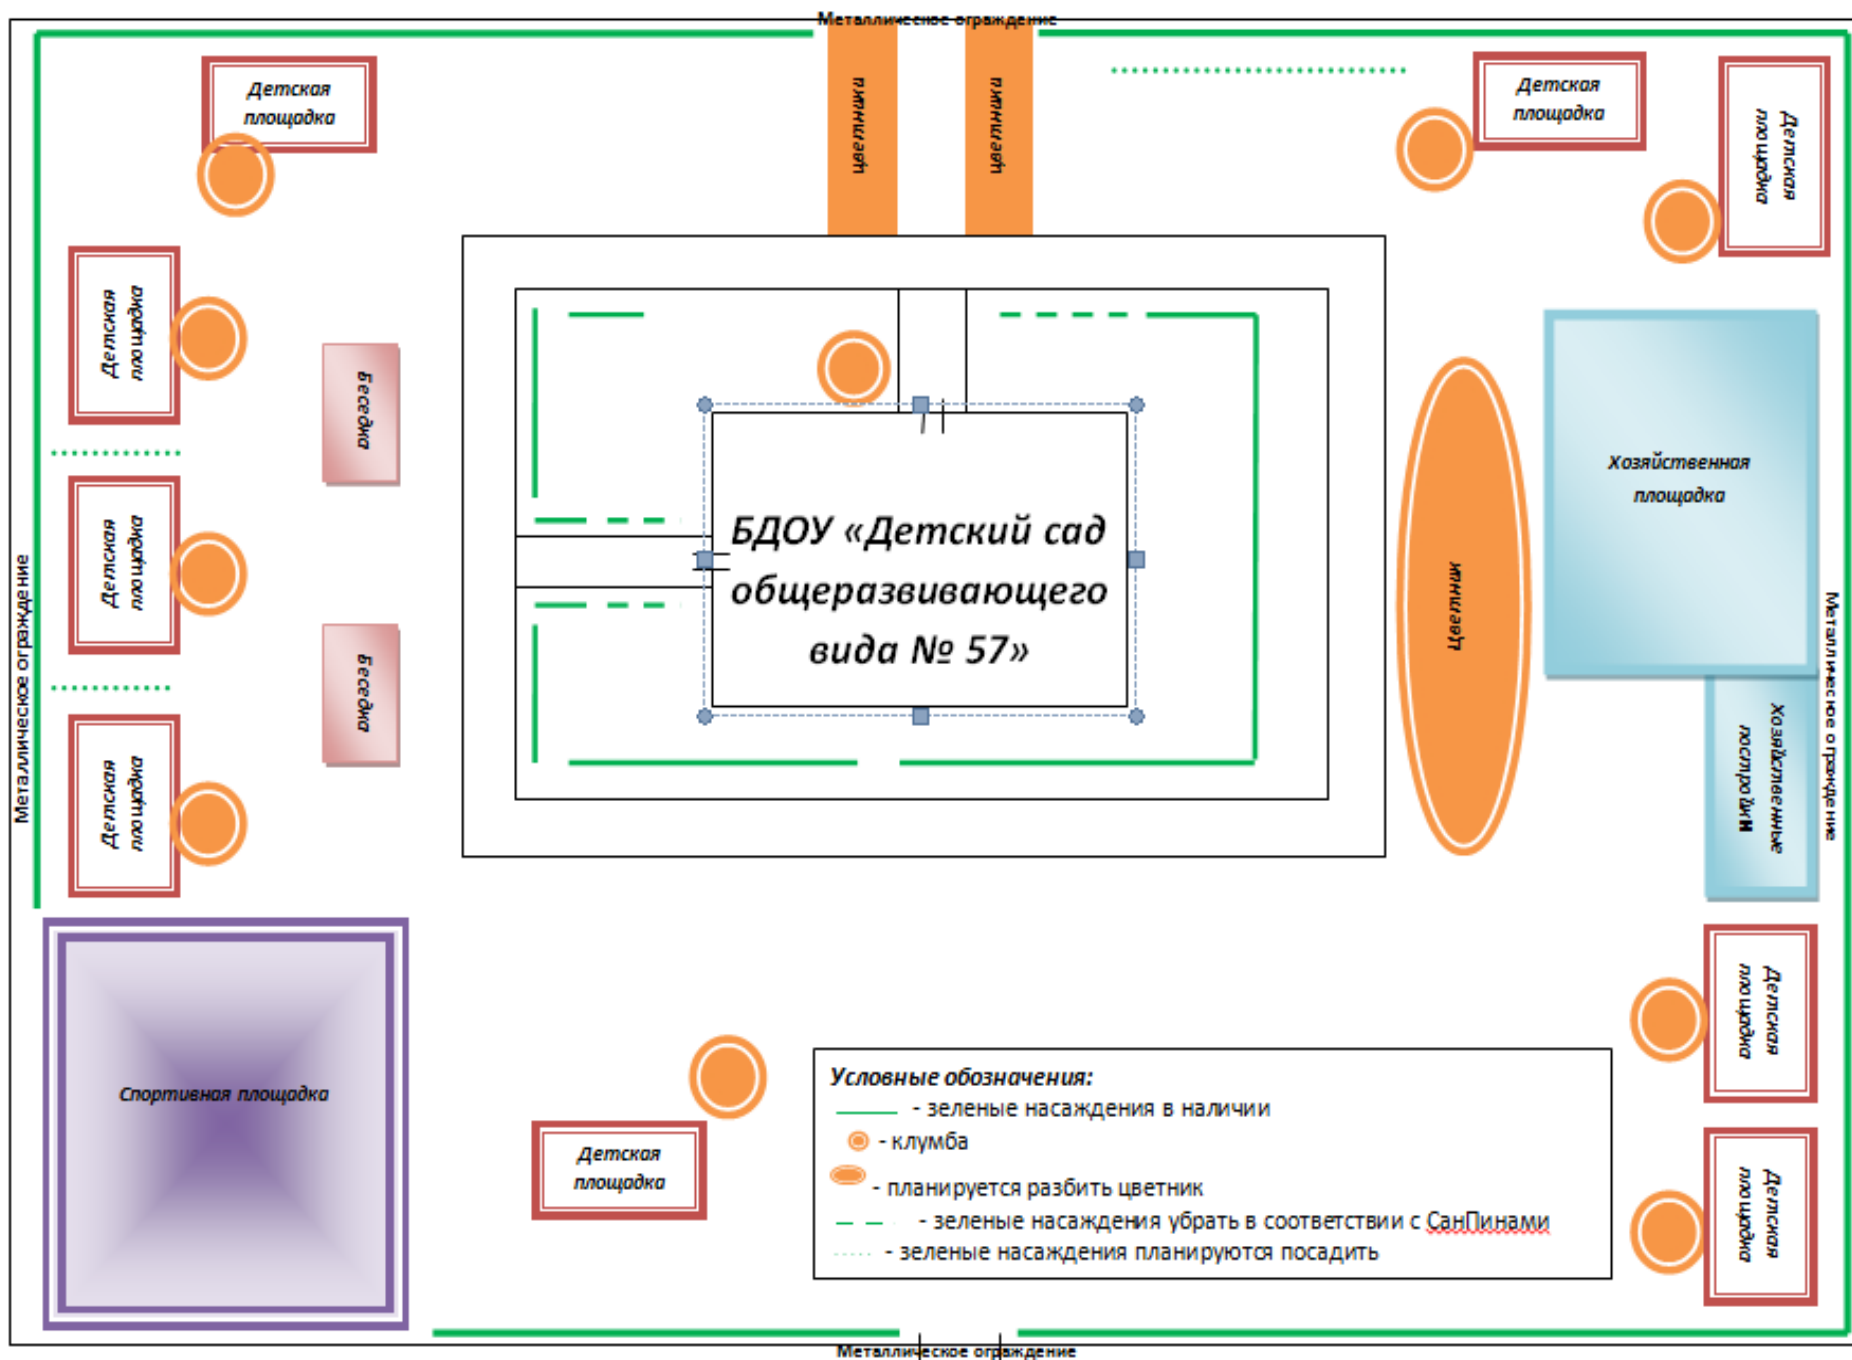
Металлическое ограждение

Детская площадка

цветники

цветники

Детская площадка

Детская площадка

Детская площадка

Беседка

Детская площадка

Беседка

Детская площадка

БДОУ «Детский сад общеразвивающего вида № 57»

Цветник

Хозяйственная площадка

Хозяйственные постройки

Металлическое ограждение

Металлическое ограждение

Спортивная площадка

Детская площадка

Детская площадка

Детская площадка

Условные обозначения:
- зеленые насаждения в наличии
- клумба
- планируется разбить цветник
- зеленые насаждения убрать в соответствии с СанПинами
- зеленые насаждения планируются посадить

Металлическое ограждение